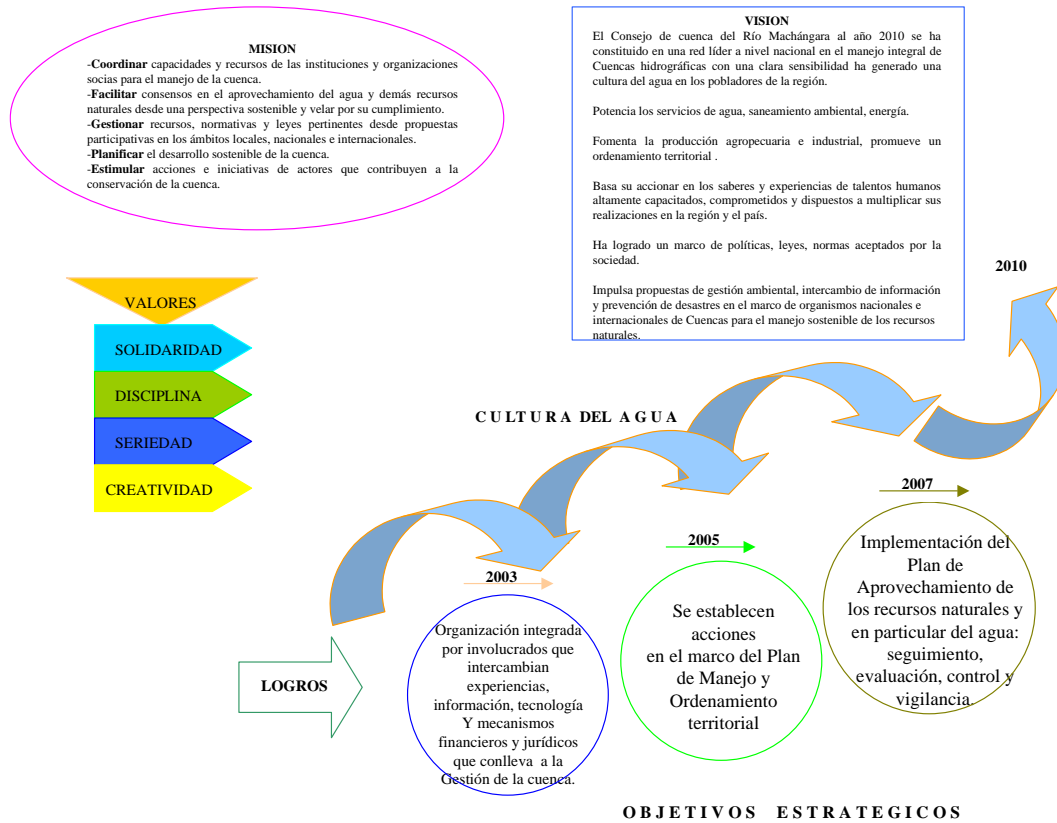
MISION
-**Coordinar** capacidades y recursos de las instituciones y organizaciones socias para el manejo de la cuenca.
-**Facilitar** consensos en el aprovechamiento del agua y demás recursos naturales desde una perspectiva sostenible y velar por su cumplimiento.
-**Gestionar** recursos, normativas y leyes pertinentes desde propuestas participativas en los ámbitos locales, nacionales e internacionales.
-**Planificar** el desarrollo sostenible de la cuenca.
-**Estimular** acciones e iniciativas de actores que contribuyen a la conservación de la cuenca.

VISION
El Consejo de cuenca del Río Machángara al año 2010 se ha constituido en una red líder a nivel nacional en el manejo integral de Cuencas hidrográficas con una clara sensibilidad ha generado una cultura del agua en los pobladores de la región.

Potencia los servicios de agua, saneamiento ambiental, energía.

Fomenta la producción agropecuaria e industrial, promueve un ordenamiento territorial .

Basa su accionar en los saberes y experiencias de talentos humanos altamente capacitados, comprometidos y dispuestos a multiplicar sus realizaciones en la región y el país.

Ha logrado un marco de políticas, leyes, normas aceptados por la sociedad.

Impulsa propuestas de gestión ambiental, intercambio de información y prevención de desastres en el marco de organismos nacionales e internacionales de Cuencas para el manejo sostenible de los recursos naturales.

2010

VALORES
SOLIDARIDAD
DISCIPLINA
SERIEDAD
CREATIVIDAD

CULTURA DEL AGUA

2007

2005

2003

Implementación del Plan de Aprovechamiento de los recursos naturales y en particular del agua: seguimiento, evaluación, control y vigilancia.

Se establecen acciones en el marco del Plan de Manejo y Ordenamiento territorial

Organización integrada por involucrados que intercambian experiencias, información, tecnología Y mecanismos financieros y jurídicos que conlleva a la Gestión de la cuenca.

LOGROS

OBJETIVOS ESTRATEGICOS